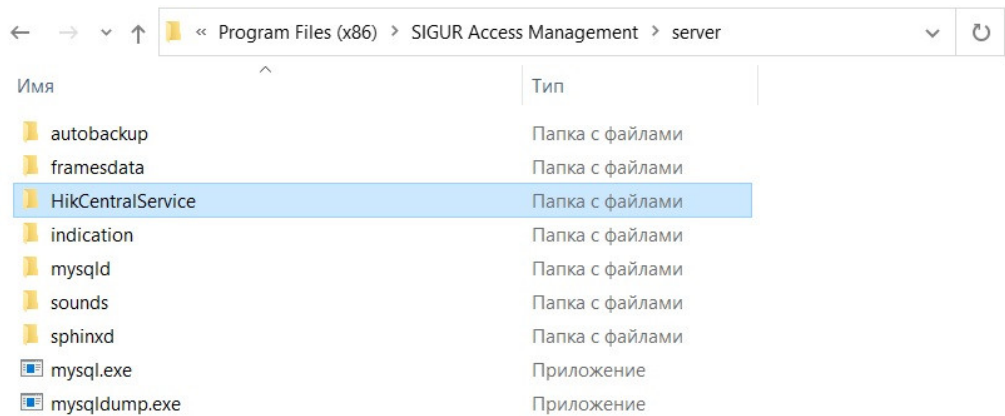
« Program Files (x86) › SIGUR Access Management › server

| Имя | Тип |
|---|---|
| autobackup | Папка с файлами |
| framesdata | Папка с файлами |
| HikCentralService | Папка с файлами |
| indication | Папка с файлами |
| mysqld | Папка с файлами |
| sounds | Папка с файлами |
| sphinxd | Папка с файлами |
| mysql.exe | Приложение |
| mysqldump.exe | Приложение |